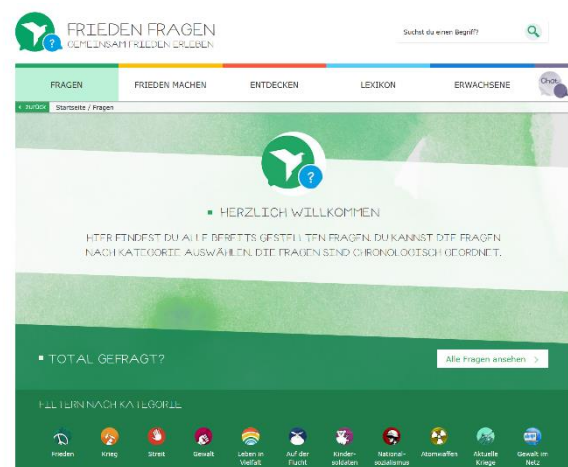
FRIEDEN FRAGEN
GEMEINSAM FRIEDEN ERLEBEN

Suchst du einen Begriff?

FRAGEN
FRIEDEN MACHEN
ENTDECKEN
LEXIKON
ERWACHSENE
Chat

< zurück
Startseite / Fragen

HERZLICH WILLKOMMEN

HIER FINDEST DU ALLE BEREITS GESTELLTEN FRAGEN. DU KANNST DIE FRAGEN NACH KATEGORIE AUSWÄHLEN. DIE FRAGEN SIND CHRONOLOGISCH GEORDNET.

TOTAL GEFRAGT?

Alle Fragen ansehen >

FILTERN NACH KATEGORIE

Frieden
Krieg
Streit
Gewalt
Leben in Vielfalt
Auf der Flucht
Kindersoldaten
Nationalsozialismus
Atomwaffen
Aktuelle Kriege
Gewalt im Netz